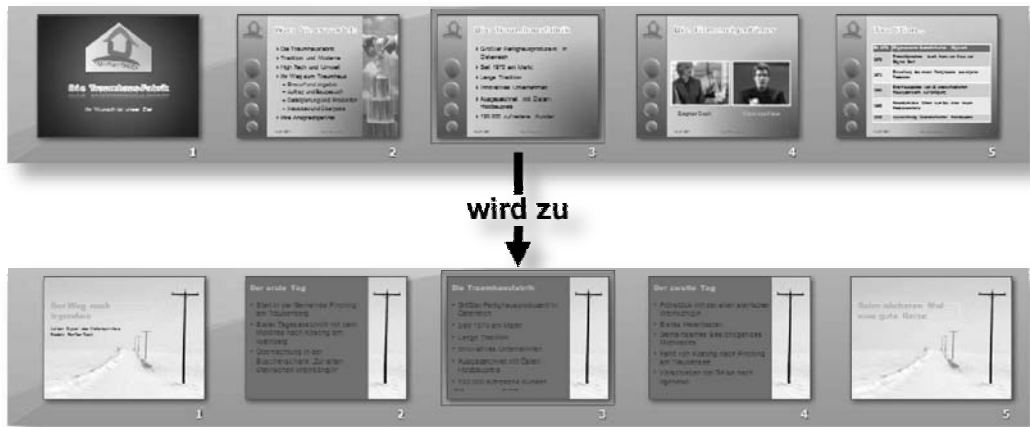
Die Traumhaus-Fabrik

Ihr Wunsch ist unser Ziel

1

Wer Wir sind

2

Die Traumhausfabrik

- Größter Fertighausproduzent in Österreich
- Seit 1970 am Markt
- Lange Tradition
- Innovatives Unternehmen
- Ausgezeichnet mit Österr. Holzbaupreis
- 100.000 zufriedene Kunden

3

Die Firmenführer

4

Das Wissen

5

wird zu

Der Weg nach Irgendwo

1

Der erste Tag

2

Die Traumhausfabrik

- Größter Fertighausproduzent in Österreich
- Seit 1970 am Markt
- Lange Tradition
- Innovatives Unternehmen
- Ausgezeichnet mit Österr. Holzbaupreis
- 100.000 zufriedene Kunden

3

Der zweite Tag

4

Beim nächsten Mal eine gute Reise

5